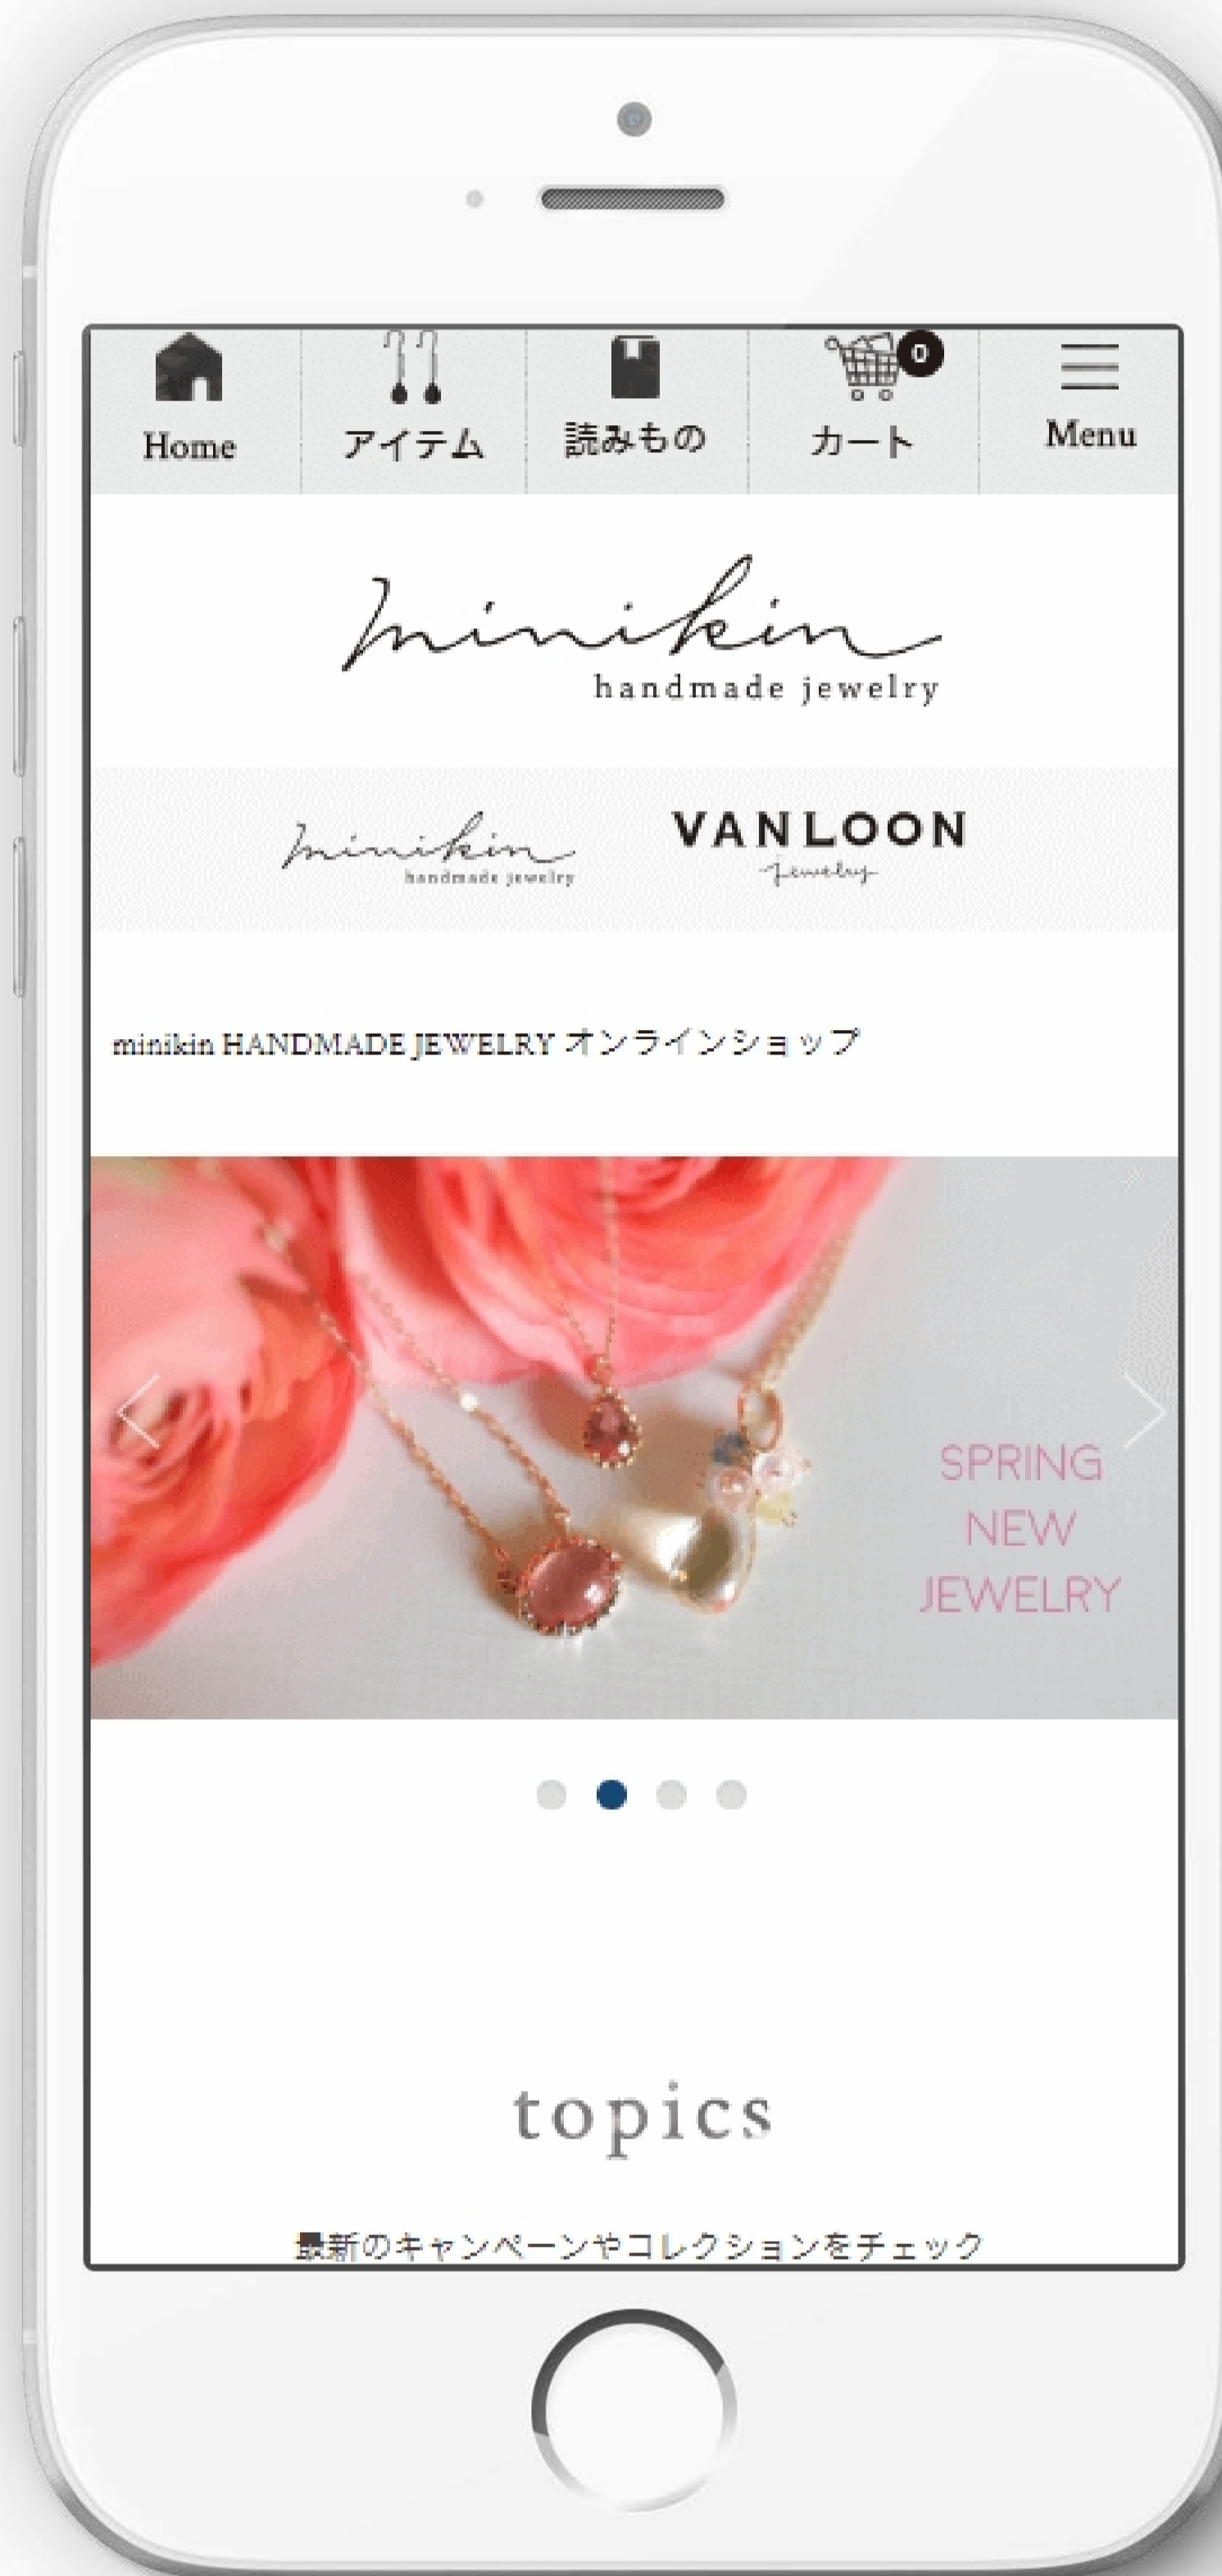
Home
アイテム
読みもの
0
カート
Menu

minikin
handmade jewelry

minikin
handmade jewelry

VANLOON
Jewelry

minikin HANDMADE JEWELRY オンラインショップ

SPRING
NEW
JEWELRY

topics

最新のキャンペーンやコレクションをチェック